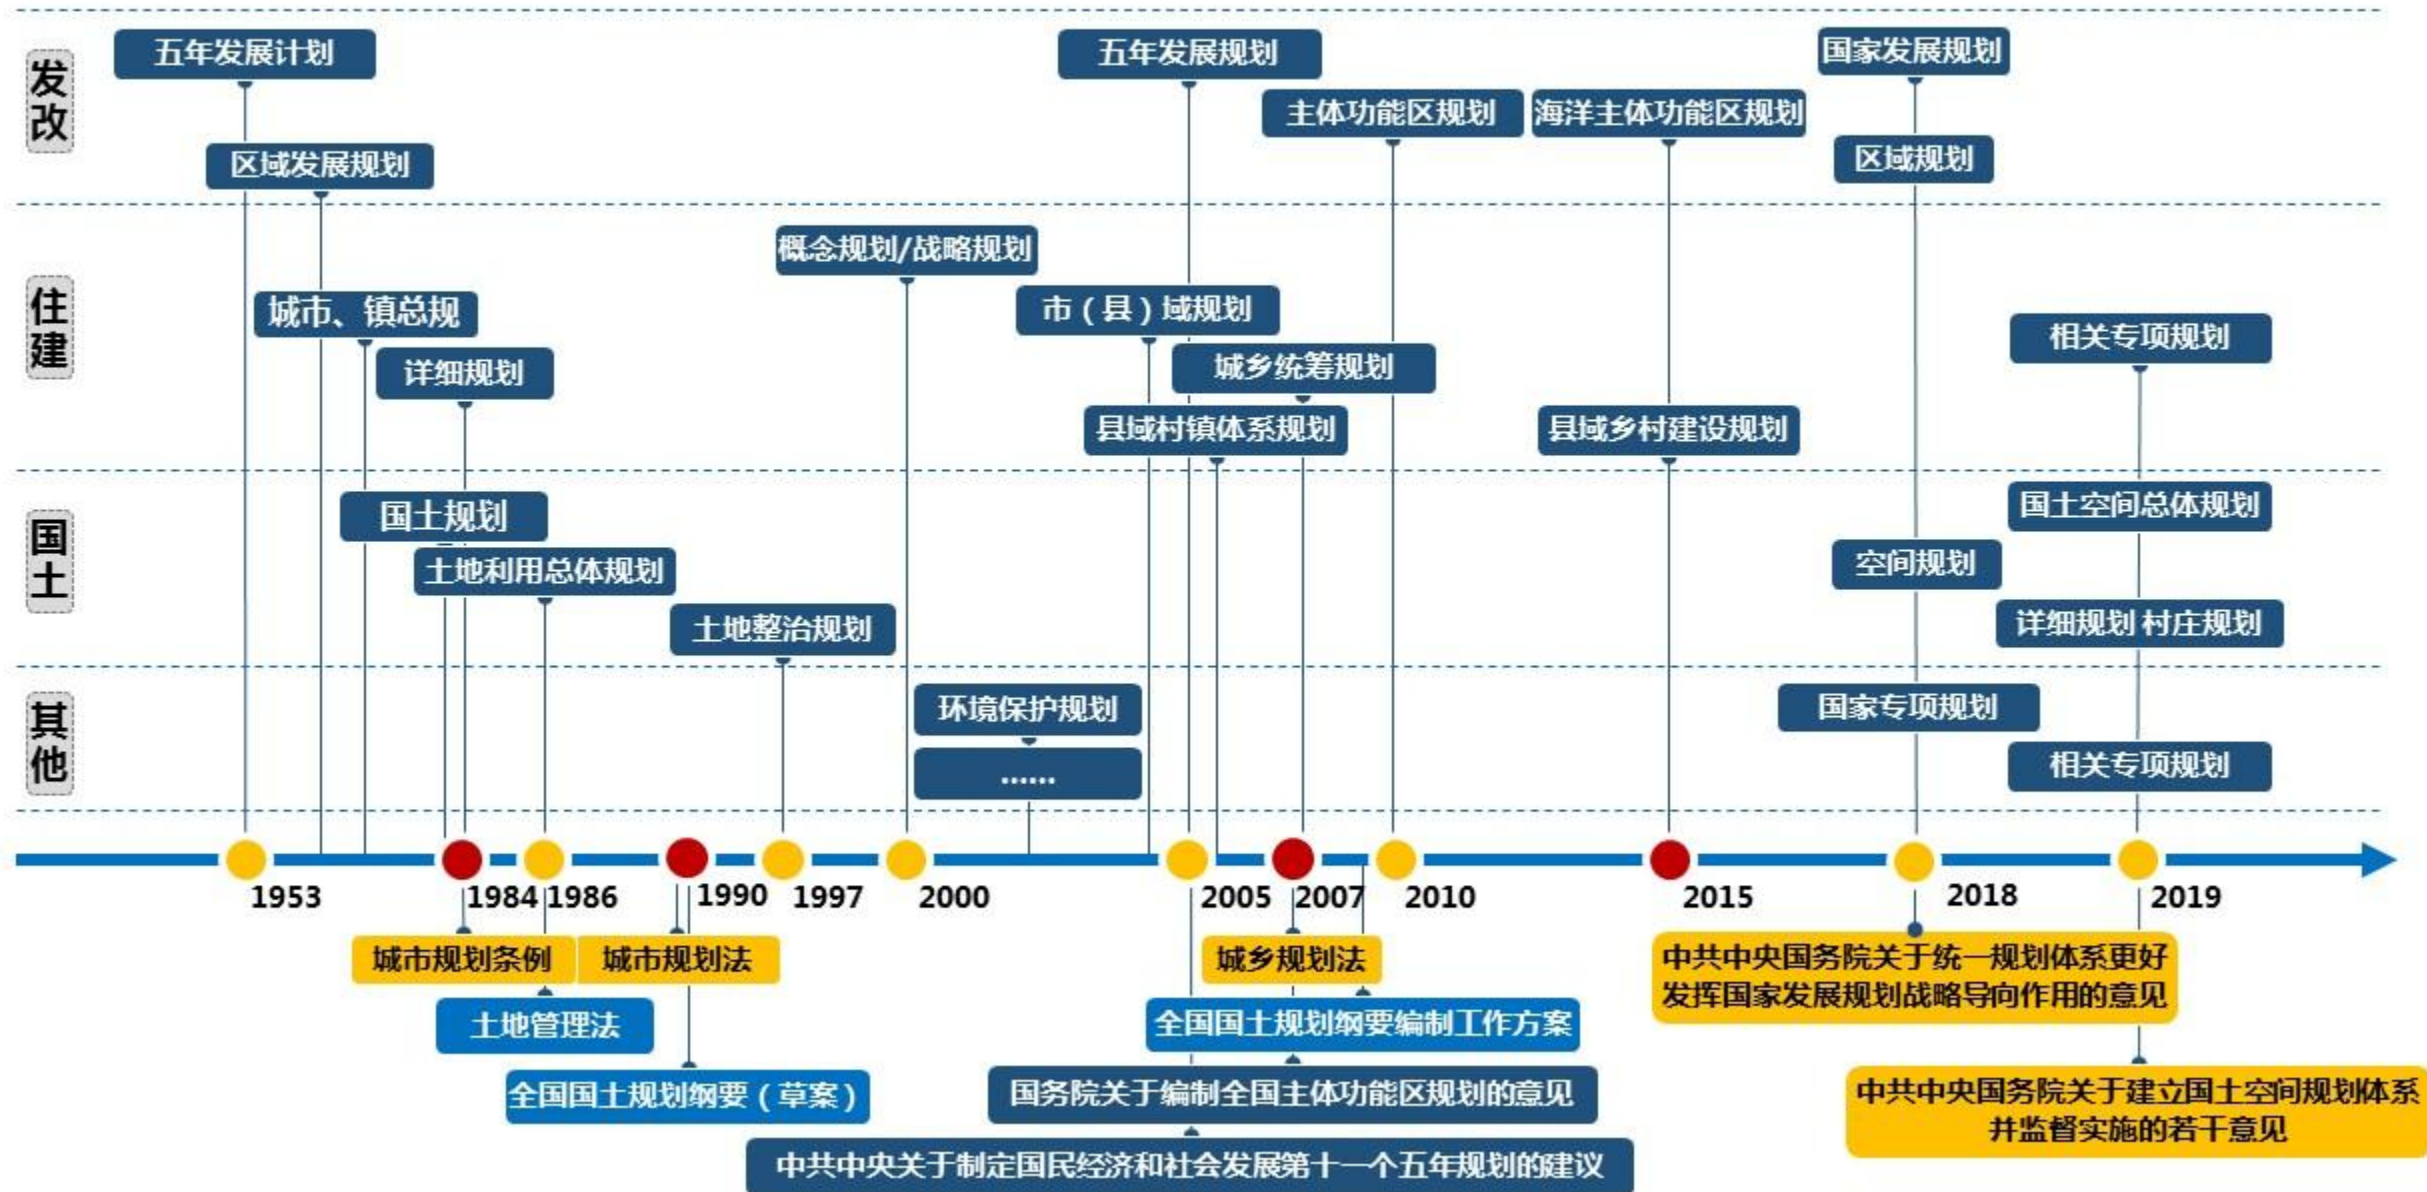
发改

五年发展计划

区域发展规划

五年发展规划

主体功能区规划

海洋主体功能区规划

国家发展规划

区域规划

住建

城市、镇总规

详细规划

概念规划/战略规划

市（县）域规划

城乡统筹规划

县域村镇体系规划

县域乡村建设规划

相关专项规划

国土

国土规划

土地利用总体规划

土地整治规划

国土空间总体规划

空间规划

详细规划 村庄规划

其他

环境保护规划

......

国家专项规划

相关专项规划

1953 1984 1986 1990 1997 2000 2005 2007 2010 2015 2018 2019

城市规划条例

城市规划法

土地管理法

全国国土规划纲要（草案）

城乡规划法

全国国土规划纲要编制工作方案

国务院关于编制全国主体功能区规划的意见

中共中央关于制定国民经济和社会发展第十一个五年规划的建议

中共中央国务院关于统一规划体系更好发挥国家发展规划战略导向作用的意见

中共中央国务院关于建立国土空间规划体系并监督实施的若干意见